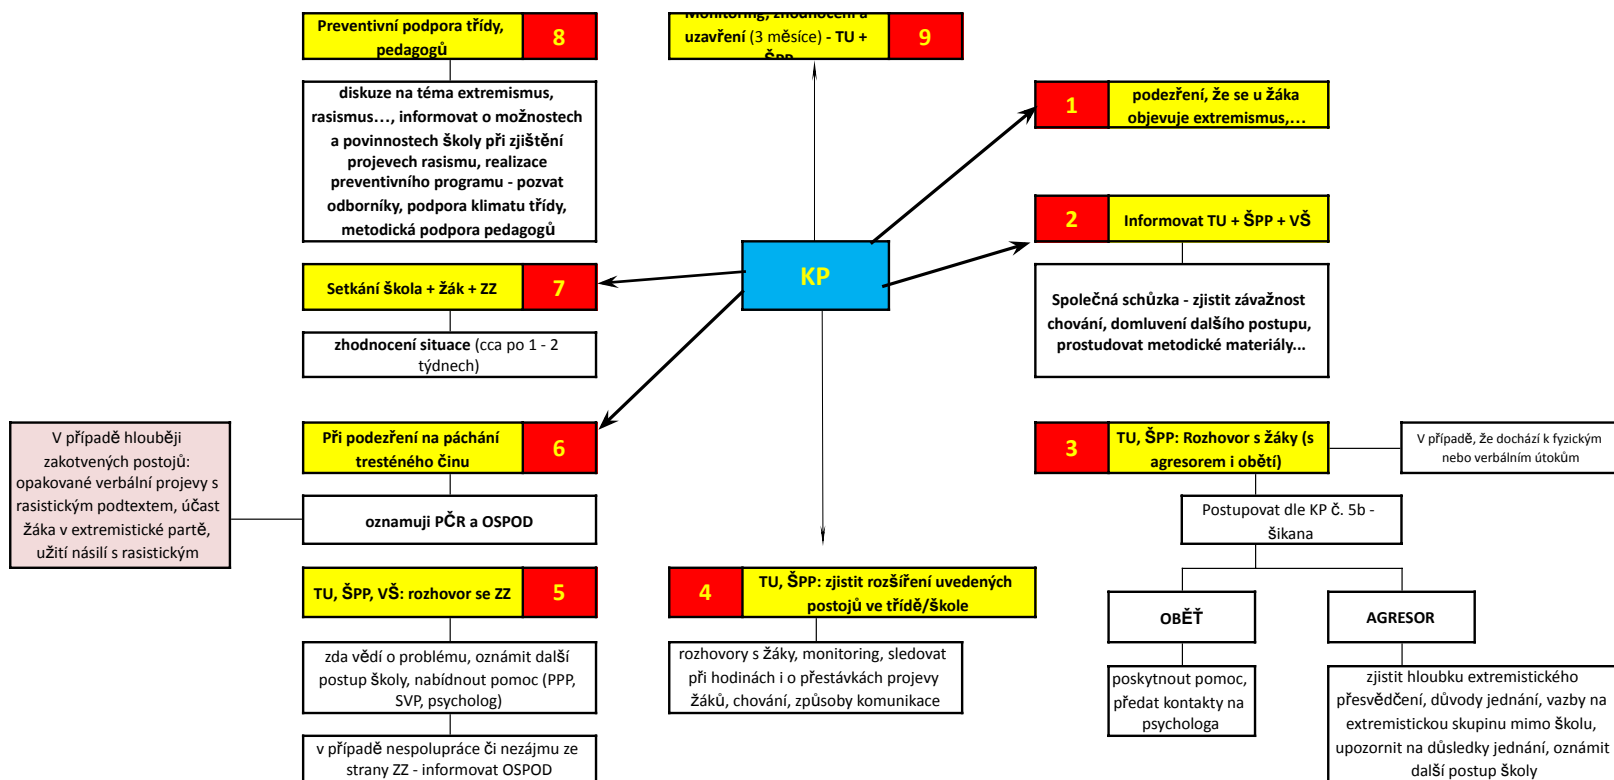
Preventivní podpora třídy, pedagogů 8

diskuze na téma extremismus, rasismus…, informovat o možnostech a povinnostech školy při zjištění projevech rasismu, realizace preventivního programu - pozvat odborníky, podpora klimatu třídy, metodická podpora pedagogů

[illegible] uzavření (3 měsíce) - TU + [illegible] 9

1 podezření, že se u žáka objevuje extremismus,…

2 Informovat TU + ŠPP + VŠ

Společná schůzka - zjistit závažnost chování, domluvení dalšího postupu, prostudovat metodické materiály...

KP

Setkání škola + žák + ZZ 7

zhodnocení situace (cca po 1 - 2 týdnech)

V případě hlouběji zakotvených postojů: opakované verbální projevy s rasistickým podtextem, účast žáka v extremistické partě, užití násilí s rasistickým

Při podezření na páchání trestého činu 6

oznamuji PČR a OSPOD

3 TU, ŠPP: Rozhovor s žáky (s agresorem i obětí)

V případě, že dochází k fyzickým nebo verbálním útokům

Postupovat dle KP č. 5b - šikana

OBĚŤ

poskytnout pomoc, předat kontakty na psychologa

AGRESOR

zjistit hloubku extremistického přesvědčení, důvody jednání, vazby na extremistickou skupinu mimo školu, upozornit na důsledky jednání, oznámit další postup školy

TU, ŠPP, VŠ: rozhovor se ZZ 5

zda vědí o problému, oznámit další postup školy, nabídnout pomoc (PPP, SVP, psycholog)

v případě nespolupráce či nezájmu ze strany ZZ - informovat OSPOD

4 TU, ŠPP: zjistit rozšíření uvedených postojů ve třídě/škole

rozhovory s žáky, monitoring, sledovat při hodinách i o přestávkách projevy žáků, chování, způsoby komunikace